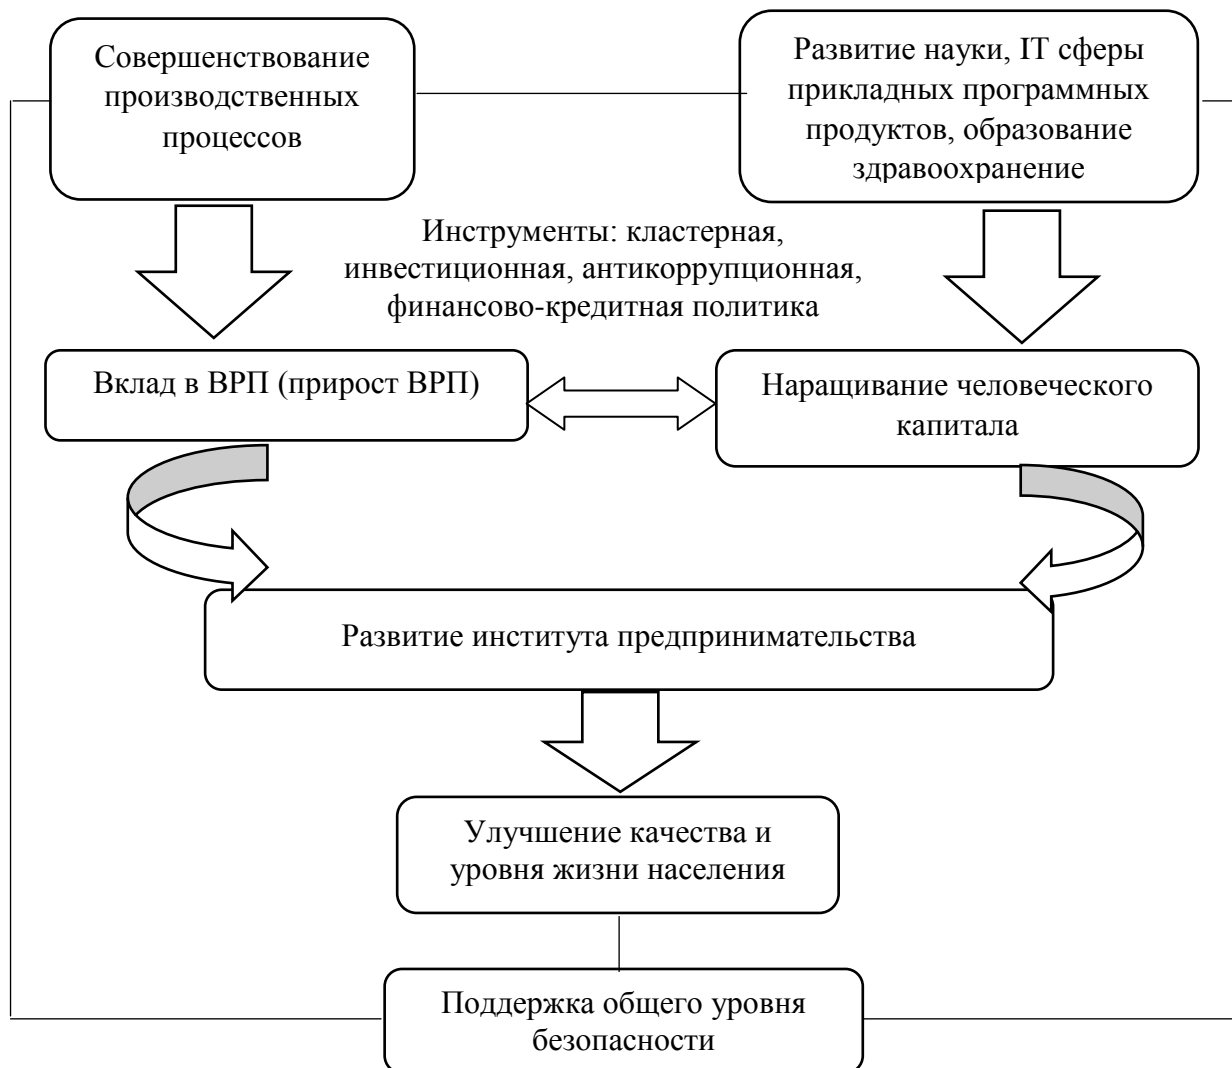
Совершенствование производственных процессов

Развитие науки, IT сферы прикладных программных продуктов, образование здравоохранение

Инструменты: кластерная, инвестиционная, антикоррупционная, финансово-кредитная политика

Вклад в ВРП (прирост ВРП)

Наращивание человеческого капитала

Развитие института предпринимательства

Улучшение качества и уровня жизни населения

Поддержка общего уровня безопасности